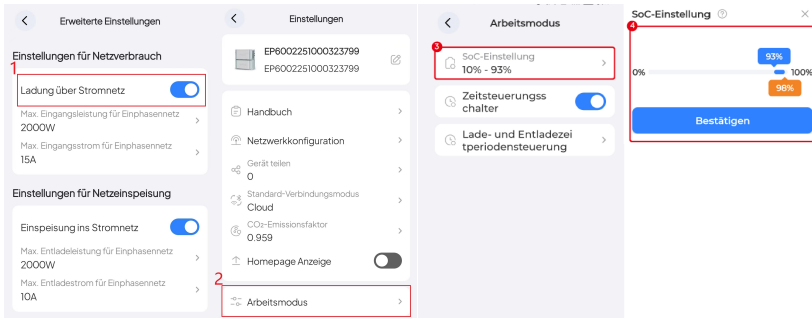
Erweiterte Einstellungen

Einstellungen für Netzverbrauch

1

Ladung über Stromnetz

Max. Eingangsleistung für Einphasennetz
2000W

Max. Eingangsstrom für Einphasennetz
15A

Einstellungen für Netzeinspeisung

Einspeisung ins Stromnetz

Max. Entladeleistung für Einphasennetz
2000W

Max. Entladestrom für Einphasennetz
10A

Einstellungen

EP6002251000323799
EP6002251000323799

Handbuch

Netzwerkkonfiguration

Gerät teilen
0

Standard-Verbindungsmodus
Cloud

CO₂-Emissionsfaktor
0.959

Homepage Anzeige

2

Arbeitsmodus

Arbeitsmodus

3

SoC-Einstellung
10% - 93%

Zeitsteuerungss chalter

Lade- und Entladezei tperiodensteuerung

SoC-Einstellung

4

93%

0%

100%

98%

Bestätigen